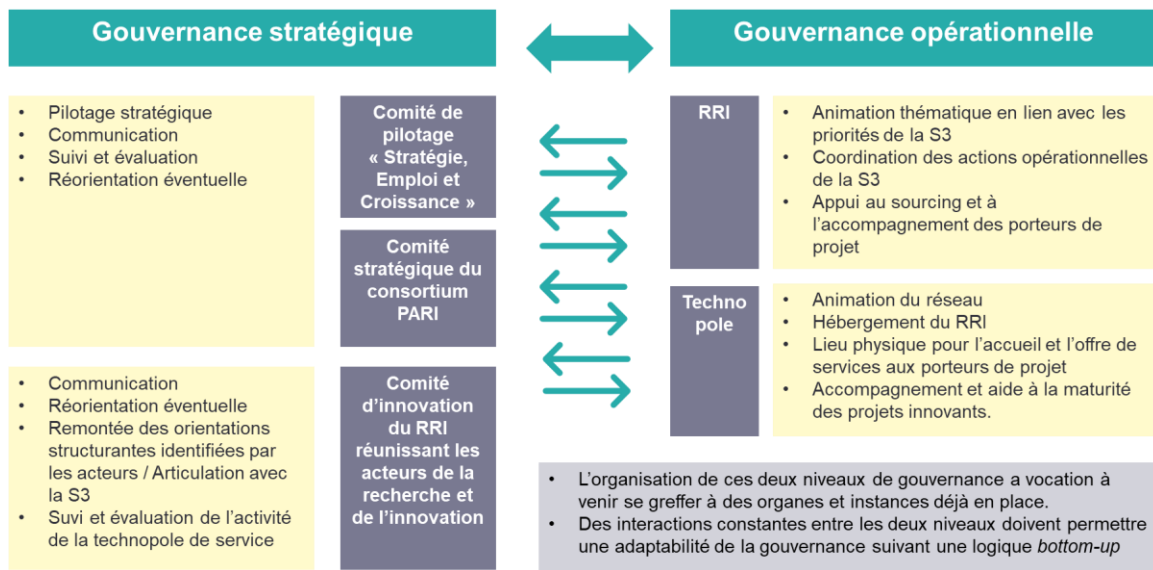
Gouvernance stratégique

Gouvernance opérationnelle

• Pilotage stratégique
• Communication
• Suivi et évaluation
• Réorientation éventuelle

Comité de pilotage « Stratégie, Emploi et Croissance »

Comité stratégique du consortium PARI

• Communication
• Réorientation éventuelle
• Remontée des orientations structurantes identifiées par les acteurs / Articulation avec la S3
• Suivi et évaluation de l'activité de la technopole de service

Comité d'innovation du RRI réunissant les acteurs de la recherche et de l'innovation

RRI

• Animation thématique en lien avec les priorités de la S3
• Coordination des actions opérationnelles de la S3
• Appui au sourcing et à l'accompagnement des porteurs de projet

Techno pole

• Animation du réseau
• Hébergement du RRI
• Lieu physique pour l'accueil et l'offre de services aux porteurs de projet
• Accompagnement et aide à la maturité des projets innovants.

• L'organisation de ces deux niveaux de gouvernance a vocation à venir se greffer à des organes et instances déjà en place.
• Des interactions constantes entre les deux niveaux doivent permettre une adaptabilité de la gouvernance suivant une logique bottom-up